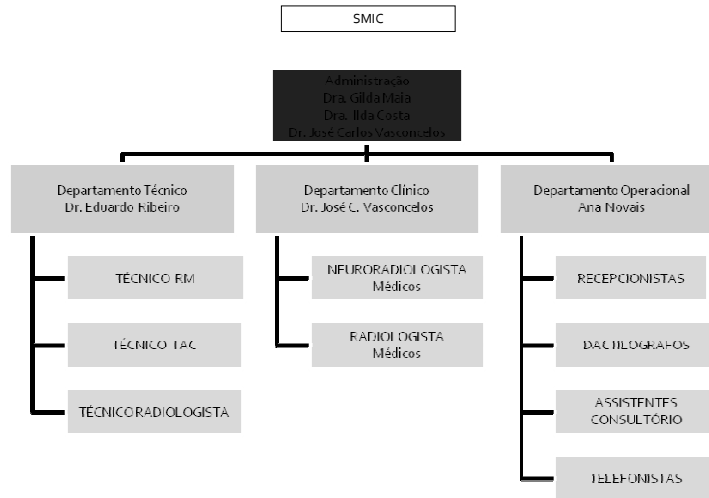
SMIC

Administração
Dra. Gilda Maia
Dra. Ilda Costa
Dr. José Carlos Vasconcelos

Departamento Técnico
Dr. Eduardo Ribeiro

TÉCNICO RM

TÉCNICO TAC

TÉCNICO RADIOLOGISTA

Departamento Clínico
Dr. José C. Vasconcelos

NEURORADIOLOGISTA
Médicos

RADIOLOGISTA
Médicos

Departamento Operacional
Ana Novais

RECEPCIONISTAS

DACTILOGRAFOS

ASSISTENTES
CONSULTÓRIO

TELEFONISTAS